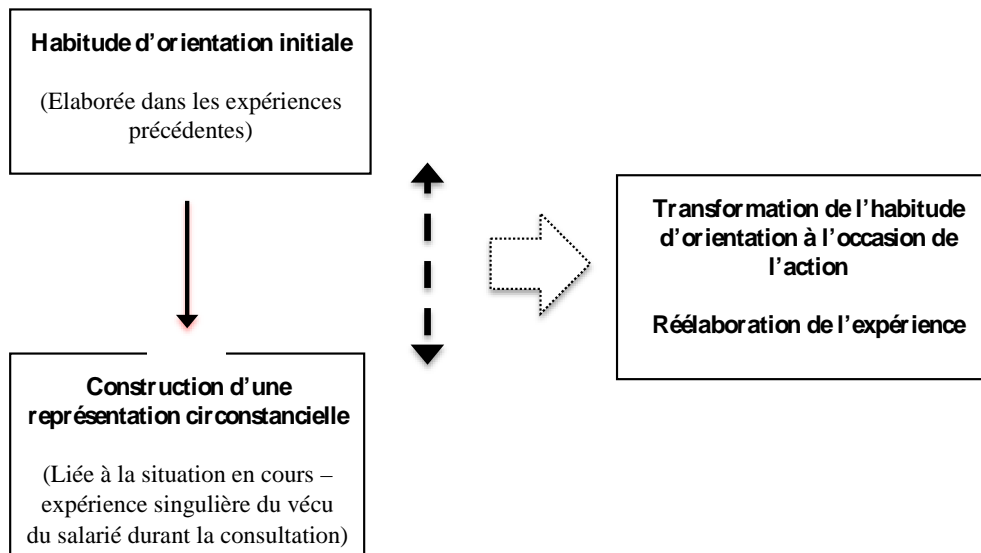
Habitude d'orientation initiale

(Elaborée dans les expériences précédentes)

Construction d'une représentation circonstancielle

(Liée à la situation en cours – expérience singulière du vécu du salarié durant la consultation)

Transformation de l'habitude d'orientation à l'occasion de l'action

Réélaboration de l'expérience